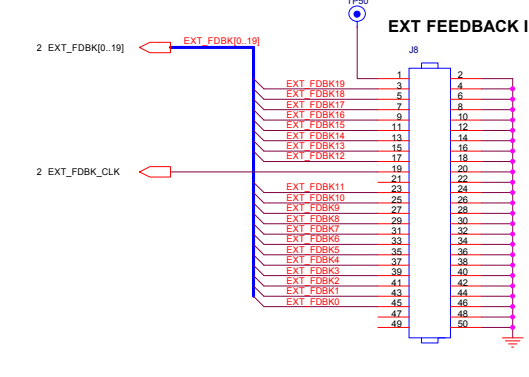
TP50

EXT FEEDBACK I

2 EXT_FDBK[0..19]

EXT_FDBK[0..19]

J8

2 EXT_FDBK_CLK

EXT_FDBK19
EXT_FDBK18
EXT_FDBK17
EXT_FDBK16
EXT_FDBK15
EXT_FDBK14
EXT_FDBK13
EXT_FDBK12
EXT_FDBK11
EXT_FDBK10
EXT_FDBK9
EXT_FDBK8
EXT_FDBK7
EXT_FDBK6
EXT_FDBK5
EXT_FDBK4
EXT_FDBK3
EXT_FDBK2
EXT_FDBK1
EXT_FDBK0

1
3
5
7
9
11
13
15
17
19
21
23
25
27
29
31
33
35
37
39
41
43
45
47
49

2
4
6
8
10
12
14
16
18
20
22
24
26
28
30
32
34
36
38
40
42
44
46
48
50